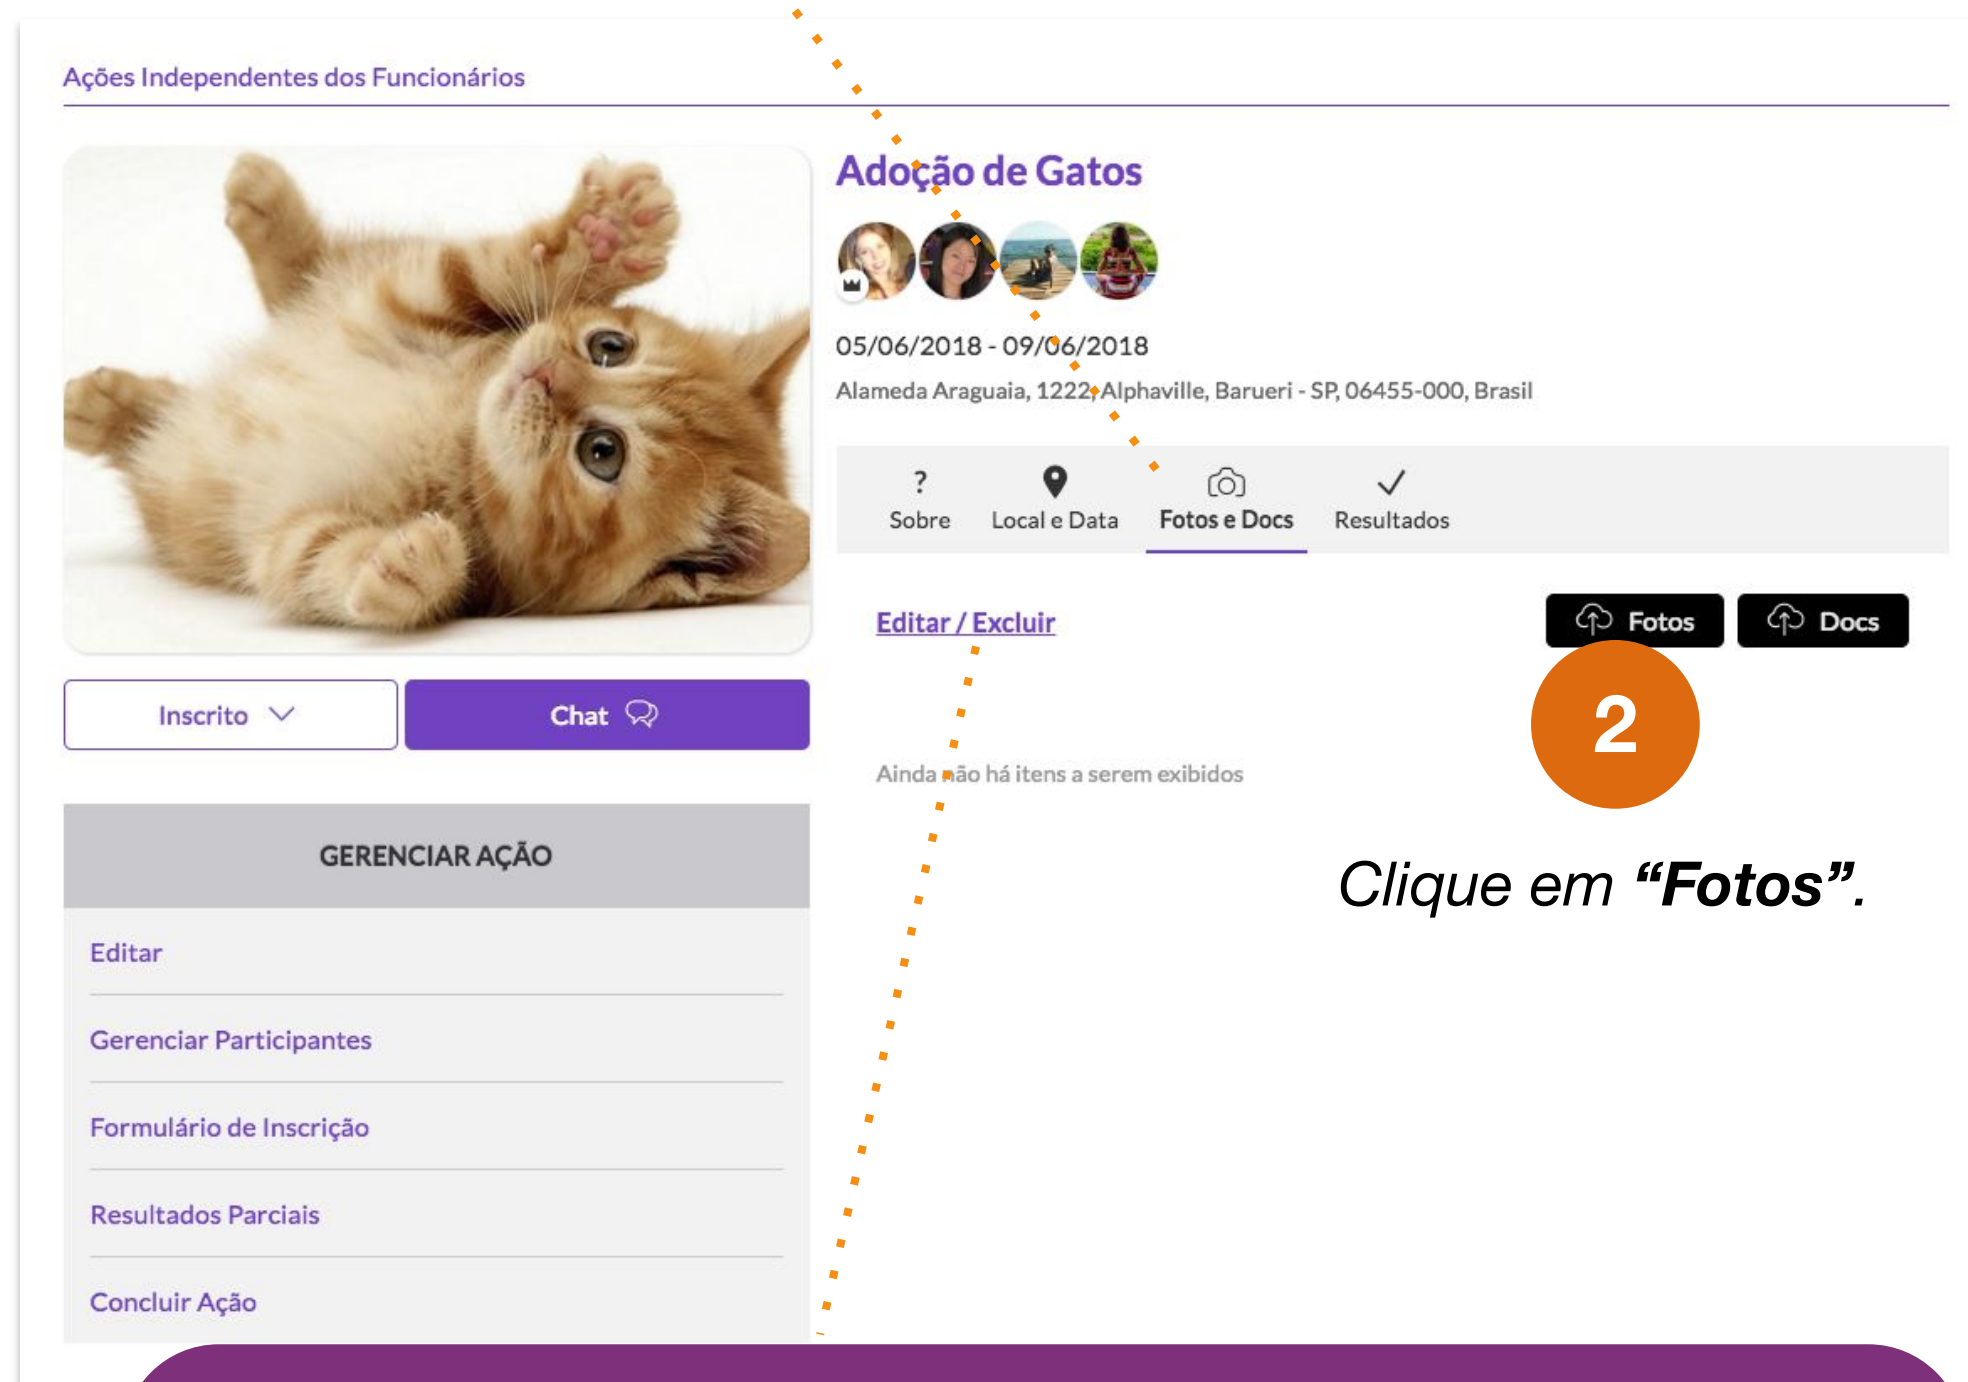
Ações Independentes dos Funcionários

Adoção de Gatos

05/06/2018 - 09/06/2018

Alameda Araguaia, 1222, Alphaville, Barueri - SP, 06455-000, Brasil

? Sobre

Local e Data

Fotos e Docs

Resultados

Editar / Excluir

Fotos

Docs

2

Ainda não há itens a serem exibidos

Clique em **“Fotos”**.

Inscrito

Chat

GERENCIAR AÇÃO

Editar

Gerenciar Participantes

Formulário de Inscrição

Resultados Parciais

Concluir Ação